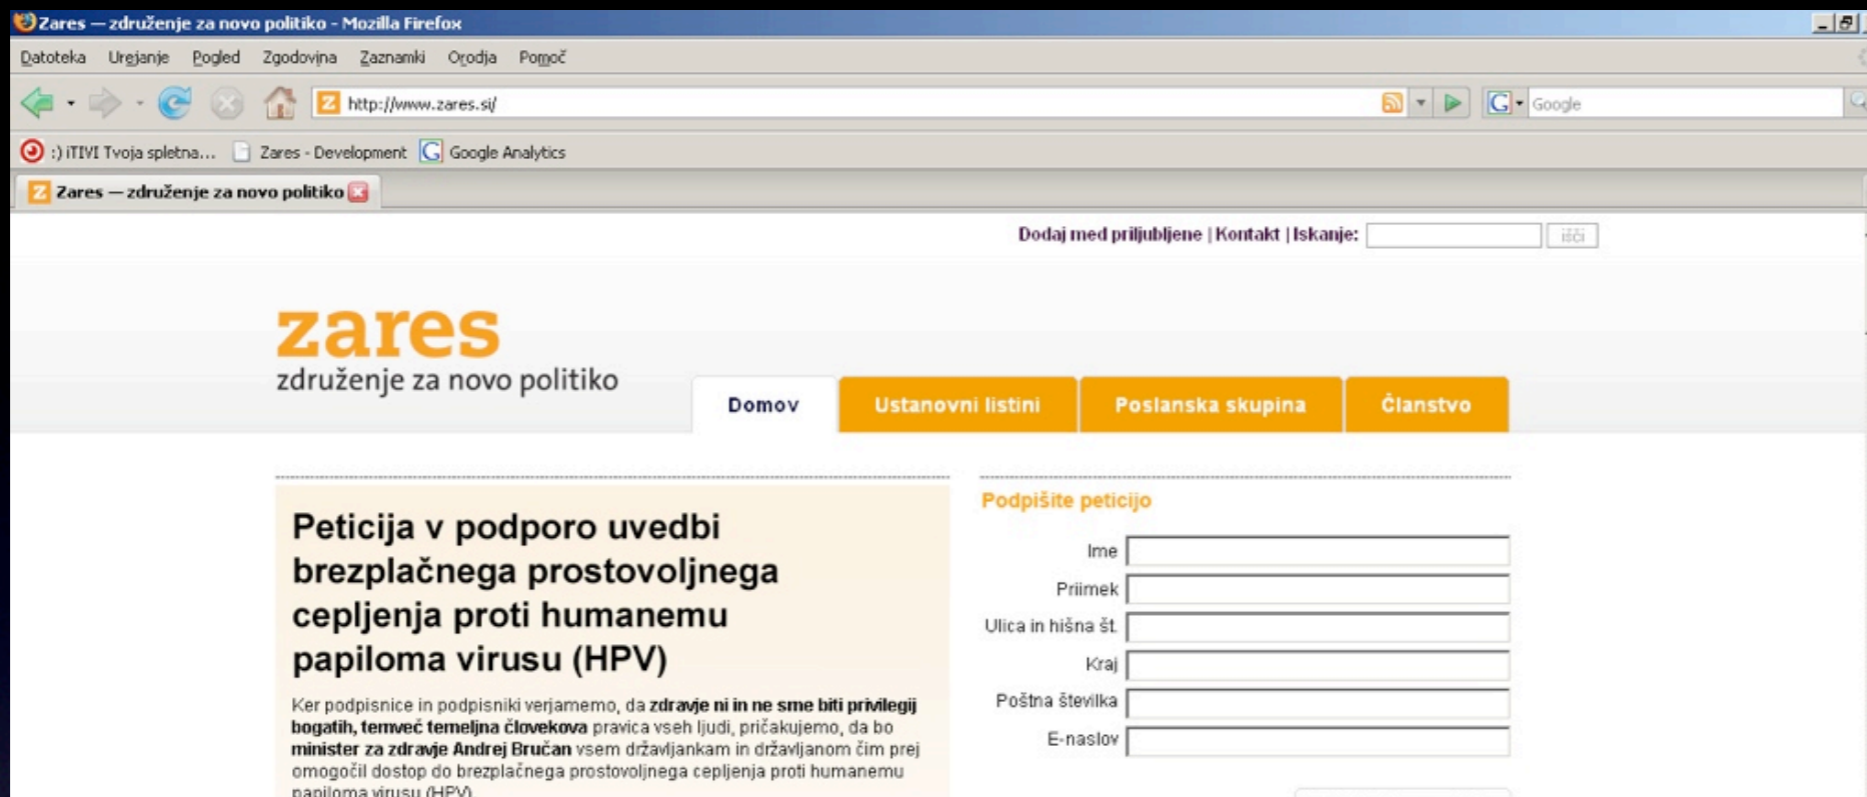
Zares — združenje za novo politiko - Mozilla Firefox

Datoteka Urejanje Pogled Zgodovina Zaznamki Orodja Pomoč

http://www.zares.si/

Google

:) iTIVI Tvoja spletna... Zares - Development Google Analytics

Zares — združenje za novo politiko

Dodaj med priljubljene | Kontakt | Iskanje: išči

zares
združenje za novo politiko

Domov Ustanovni listini Poslanska skupina Članstvo

Peticija v podporo uvedbi brezplačnega prostovoljnega cepljenja proti humanemu papiloma virusu (HPV)

Ker podpisnice in podpisniki verjamemo, da **zdravje ni in ne sme biti privilegij bogatih, temveč temeljna človekova** pravica vseh ljudi, pričakujemo, da bo **minister za zdravje Andrej Bručan** vsem državljankam in državljanom čim prej omogočil dostop do brezplačnega prostovoljnega cepljenja proti humanemu papiloma virusu (HPV)

Podpišite peticijo

Ime
Priimek
Ulica in hišna št.
Kraj
Poštna številka
E-naslov